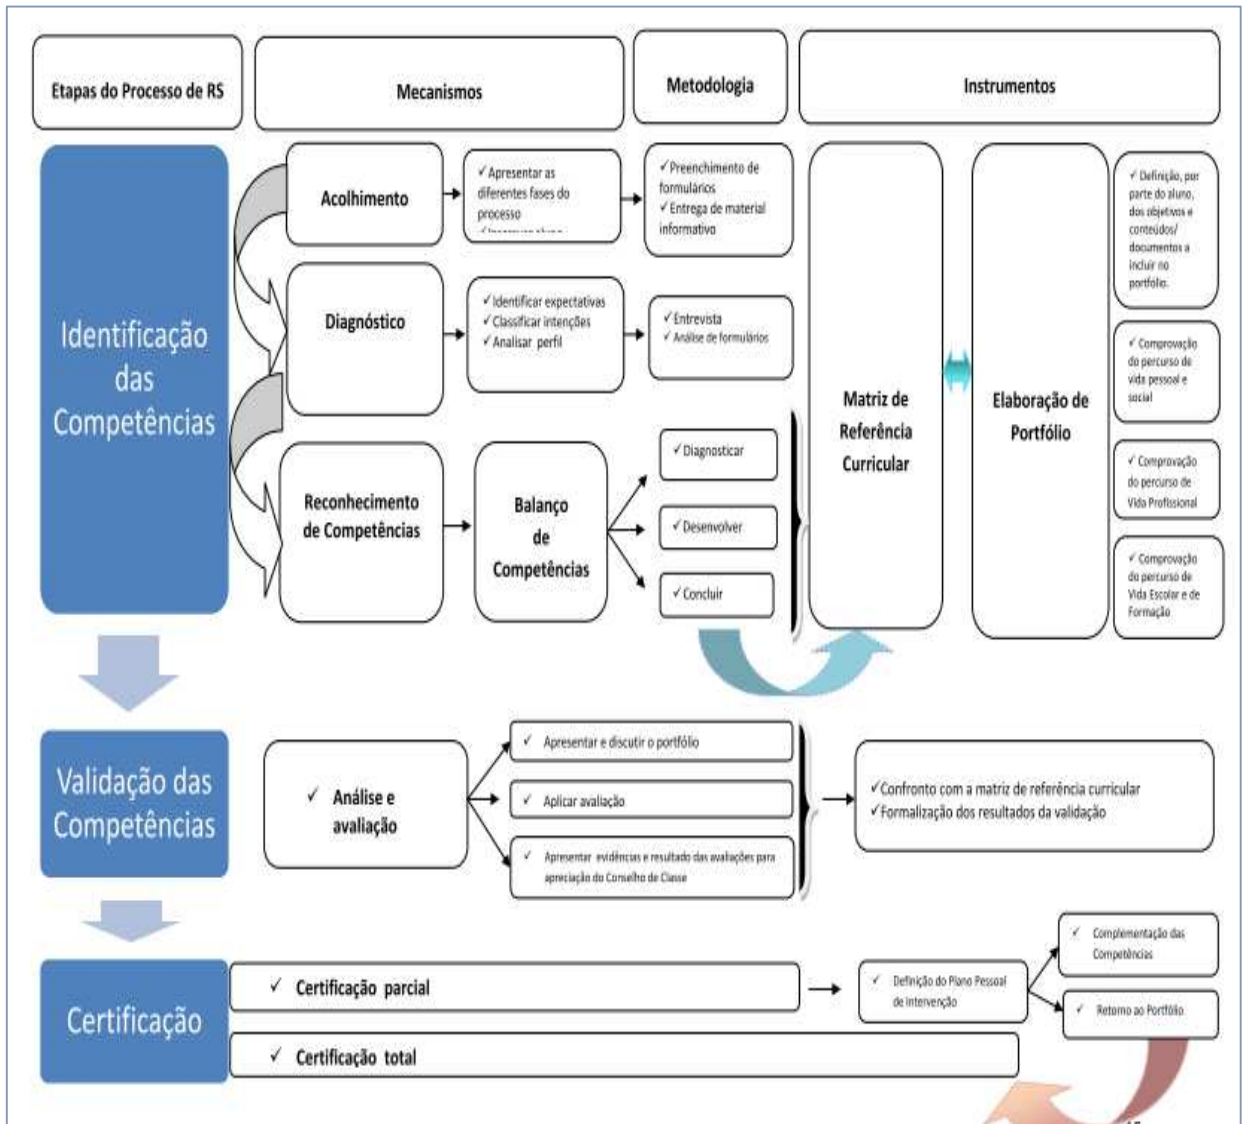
Etapas do Processo de RS

Mecanismos

Metodologia

Instrumentos

Identificação das Competências

Acolhimento

✓Apresentar as diferentes fases do processo
✓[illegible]

✓Preenchimento de formulários
✓Entrega de material informativo

Diagnóstico

✓Identificar expectativas
✓Classificar intenções
✓Analisar perfil

✓Entrevista
✓Análise de formulários

Reconhecimento de Competências

Balanço de Competências

✓Diagnosticar

✓Desenvolver

✓Concluir

Matriz de Referência Curricular

Elaboração de Portfólio

✓Definição, por parte do aluno, dos objetivos e conteúdos/ documentos a incluir no portfólio.

✓Comprovação do percurso de vida pessoal e social

✓Comprovação do percurso de Vida Profissional

✓Comprovação do percurso de Vida Escolar e de Formação

Validação das Competências

✓ Análise e avaliação

✓ Apresentar e discutir o portfólio

✓ Aplicar avaliação

✓ Apresentar evidências e resultado das avaliações para apreciação do Conselho de Classe

✓Confronto com a matriz de referência curricular
✓Formalização dos resultados da validação

Certificação

✓ Certificação parcial

✓ Definição do Plano Pessoal de Intervenção

✓ Complementação das Competências

✓ Retorno ao Portfólio

✓ Certificação total